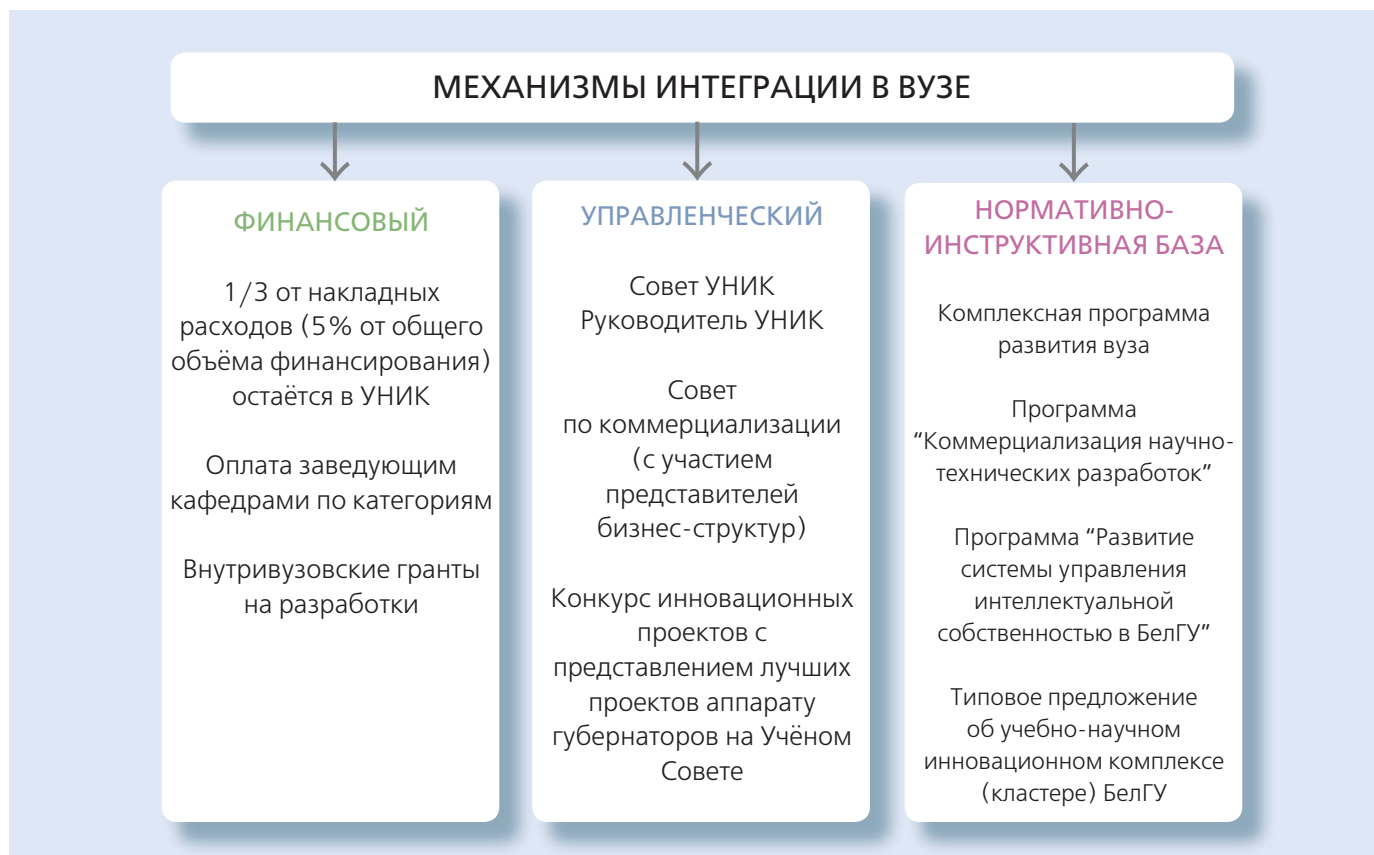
МЕХАНИЗМЫ ИНТЕГРАЦИИ В ВУЗЕ

ФИНАНСОВЫЙ

1/3 от накладных расходов (5% от общего объёма финансирования) остаётся в УНИК

Оплата заведующим кафедрами по категориям

Внутривузовские гранты на разработки

УПРАВЛЕНЧЕСКИЙ

Совет УНИК
Руководитель УНИК

Совет по коммерциализации (с участием представителей бизнес-структур)

Конкурс инновационных проектов с представлением лучших проектов аппарату губернаторов на Учёном Совете

НОРМАТИВНО-ИНСТРУКТИВНАЯ БАЗА

Комплексная программа развития вуза

Программа "Коммерциализация научно-технических разработок"

Программа "Развитие системы управления интеллектуальной собственностью в БелГУ"

Типовое предложение об учебно-научном инновационном комплексе (кластере) БелГУ